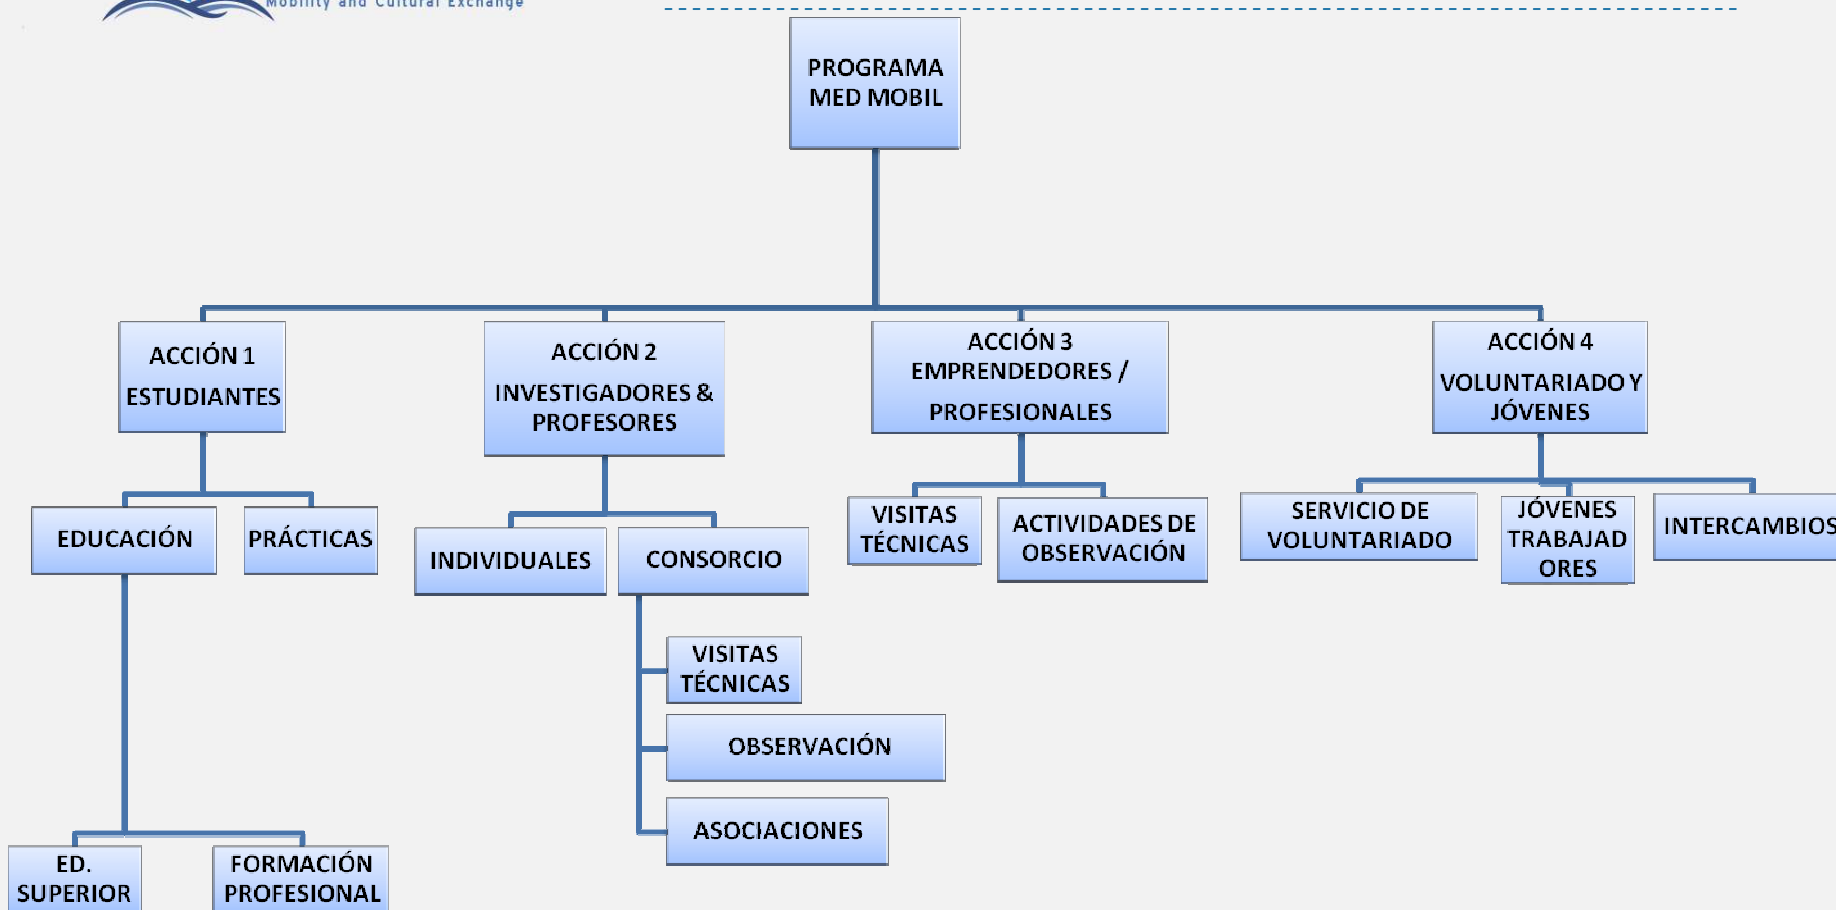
Mobility and Cultural Exchange

PROGRAMA MED MOBIL

ACCIÓN 1 ESTUDIANTES

ACCIÓN 2 INVESTIGADORES & PROFESORES

ACCIÓN 3 EMPRENDEDORES / PROFESIONALES

ACCIÓN 4 VOLUNTARIADO Y JÓVENES

EDUCACIÓN

PRÁCTICAS

INDIVIDUALES

CONSORCIO

VISITAS TÉCNICAS

ACTIVIDADES DE OBSERVACIÓN

SERVICIO DE VOLUNTARIADO

JÓVENES TRABAJADORES

INTERCAMBIOS

VISITAS TÉCNICAS

OBSERVACIÓN

ASOCIACIONES

ED. SUPERIOR

FORMACIÓN PROFESIONAL